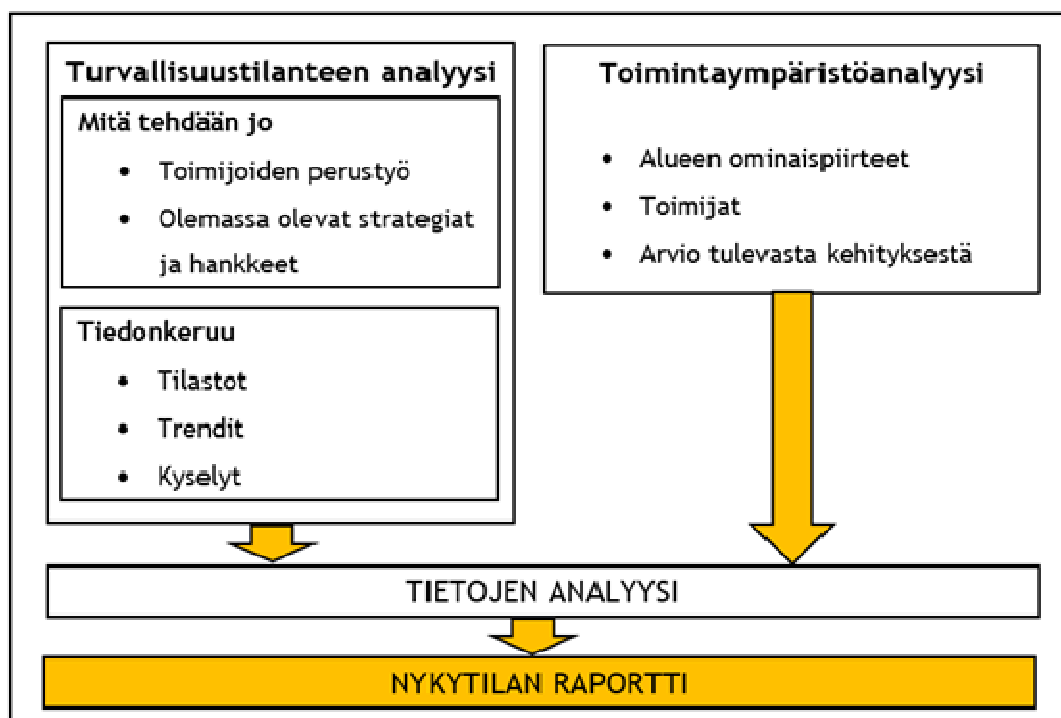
Turvallisuustilanteen analyysi

Mitä tehdään jo

- Toimijoiden perustyö
- Olemassa olevat strategiat ja hankkeet

Tiedonkeruu

- Tilastot
- Trendit
- Kyselyt

Toimintaympäristöanalyysi

- Alueen ominaispiirteet
- Toimijat
- Arvio tulevasta kehityksestä

TIETOJEN ANALYYSI

NYKYTILAN RAPORTTI